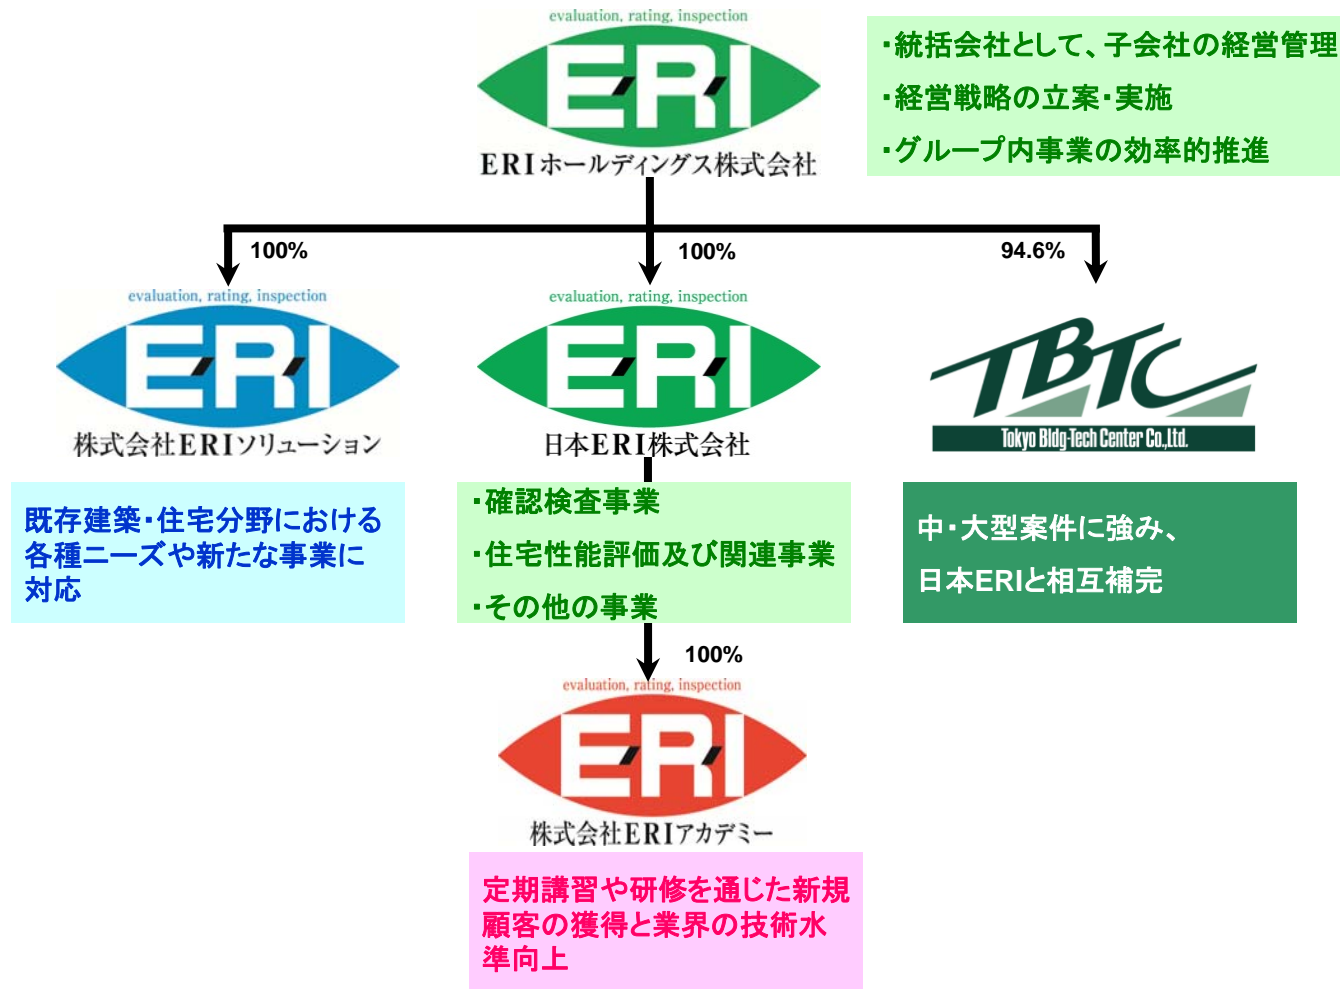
evaluation, rating, inspection

ERI

ERIホールディングス株式会社

・統括会社として、子会社の経営管理

・経営戦略の立案・実施

・グループ内事業の効率的推進

100%

100%

94.6%

evaluation, rating, inspection

ERI

株式会社ERIソリューション

evaluation, rating, inspection

ERI

日本ERI株式会社

TBTC

Tokyo Bldg-Tech Center Co.,Ltd.

既存建築・住宅分野における各種ニーズや新たな事業に対応

・確認検査事業

・住宅性能評価及び関連事業

・その他の事業

中・大型案件に強み、

日本ERIと相互補完

100%

evaluation, rating, inspection

ERI

株式会社ERIアカデミー

定期講習や研修を通じた新規顧客の獲得と業界の技術水準向上